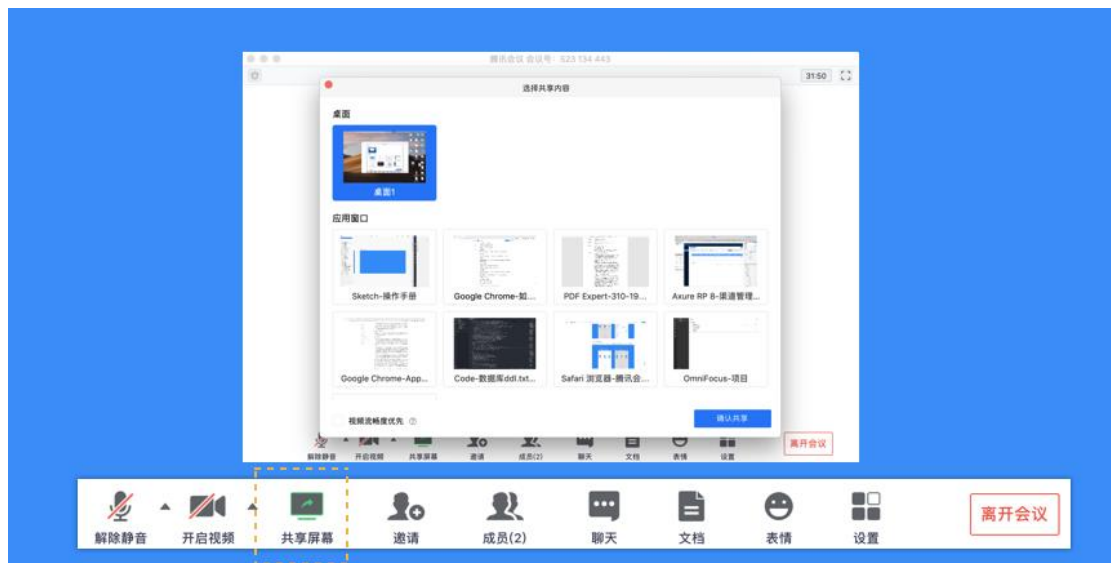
腾讯会议 会议号：523 134 443

31:50

选择共享内容

桌面

桌面1

应用窗口

Sketch-操作手册

Google Chrome-如...

PDF Expert-310-19...

Axure RP 8-渠道管理...

Google Chrome-App...

Code-数据库ddl.txt...

Safari 浏览器-腾讯会...

OmniFocus-项目

视频流畅度优先

确认共享

解除静音 开启视频 共享屏幕 邀请 成员(2) 聊天 文档 表情 设置

离开会议

解除静音

开启视频

共享屏幕

邀请

成员(2)

聊天

文档

表情

设置

离开会议